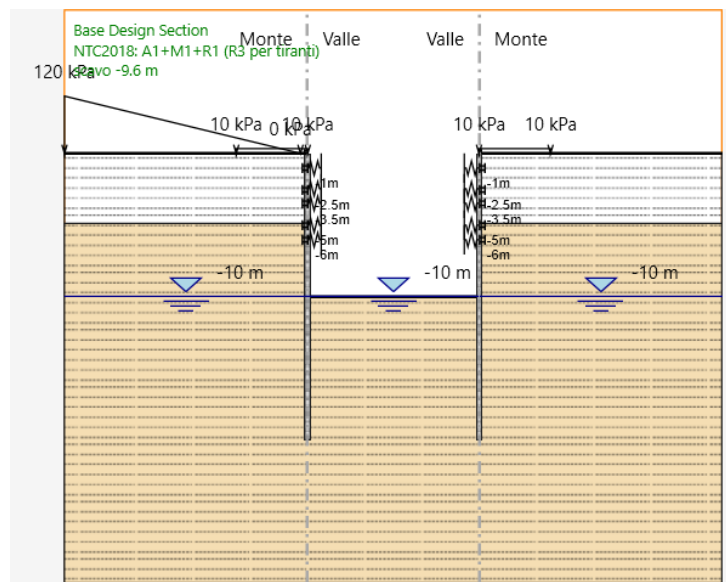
Base Design Section
NTC2018: A1+M1+R1 (R3 per tiranti)
Scavo -9.6 m

120 kPa

Monte Valle Valle Monte

10 kPa 0 kPa 10 kPa 10 kPa 10 kPa

-1m
-2.5m
-3.5m
-5m
-6m

-1m
-2.5m
-3.5m
-5m
-6m

-10 m -10 m -10 m